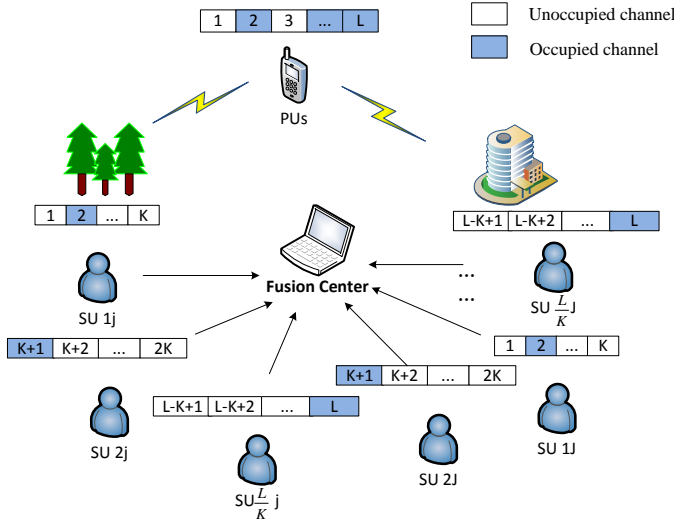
| 1 | 2 | 3 | ... | L |
|---|---|---|---|---|

Unoccupied channel

Occupied channel

PUs

| 1 | 2 | ... | K |
|---|---|---|---|

| L-K+1 | L-K+2 | ... | L |
|---|---|---|---|

Fusion Center

...

...

SU 1j

SU $\frac{L}{K}$J

| K+1 | K+2 | ... | 2K |
|---|---|---|---|

| 1 | 2 | ... | K |
|---|---|---|---|

| K+1 | K+2 | ... | 2K |
|---|---|---|---|

| L-K+1 | L-K+2 | ... | L |
|---|---|---|---|

SU 2j

SU 1J

SU 2J

SU$\frac{L}{K}$ j